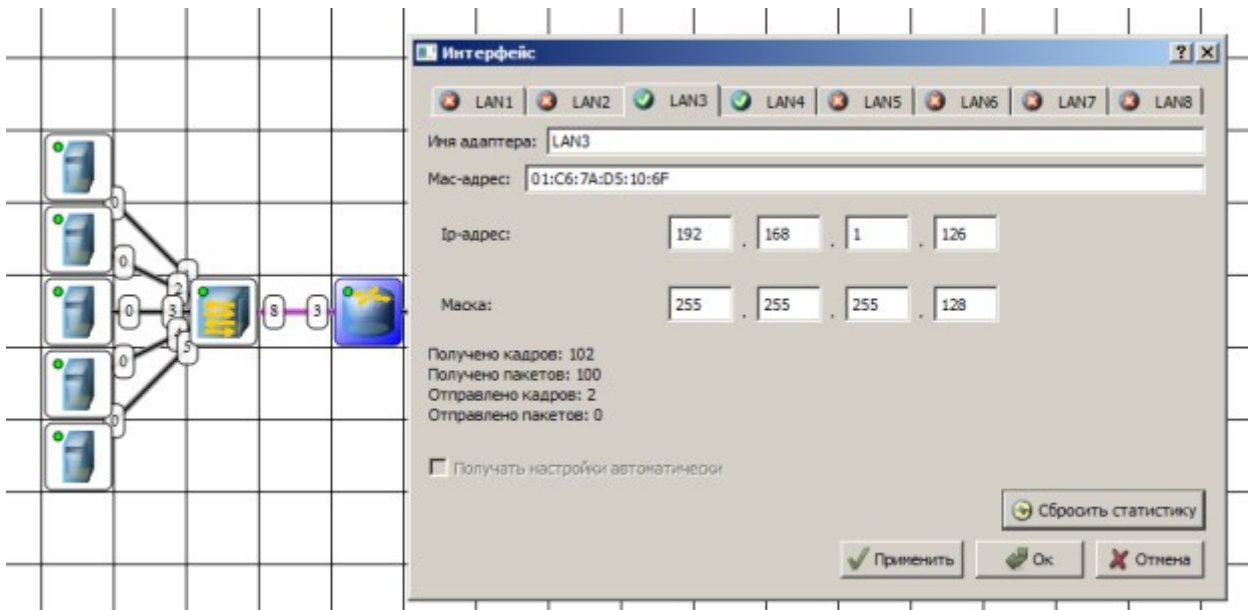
0
0
0
0
0
1
2
3
4
5
8
3

Интерфейс
?
X

LAN1 | LAN2 | LAN3 | LAN4 | LAN5 | LAN6 | LAN7 | LAN8

Имя адаптера: LAN3
Мас-адрес: 01:C6:7A:D5:10:6F

Ip-адрес: 192 . 168 . 1 . 126

Маска: 255 . 255 . 255 . 128

Получено кадров: 102
Получено пакетов: 100
Отправлено кадров: 2
Отправлено пакетов: 0

Получать настройки автоматически

Сбросить статистику

Применить
Ок
Отмена